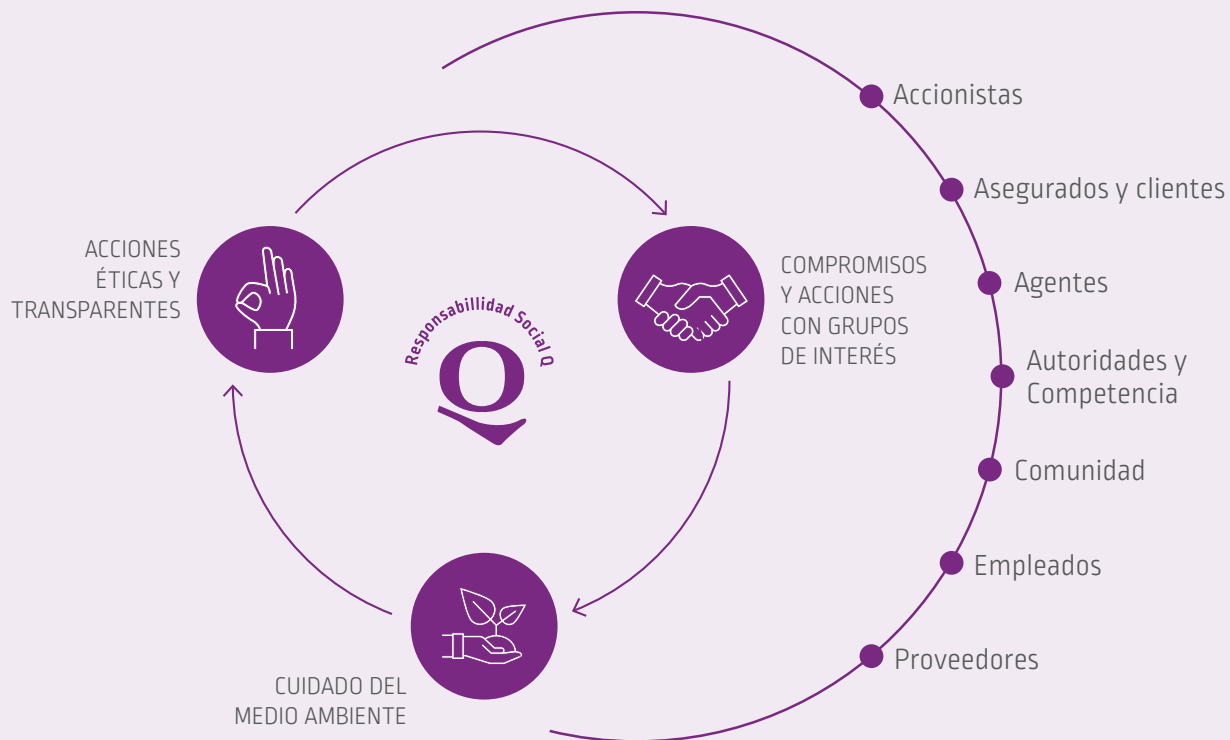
ACCIONES ÉTICAS Y TRANSPARENTES

Responsabillidad Social Q

Q

COMPROMISOS Y ACCIONES CON GRUPOS DE INTERÉS

CUIDADO DEL MEDIO AMBIENTE

Accionistas

Asegurados y clientes

Agentes

Autoridades y Competencia

Comunidad

Empleados

Proveedores